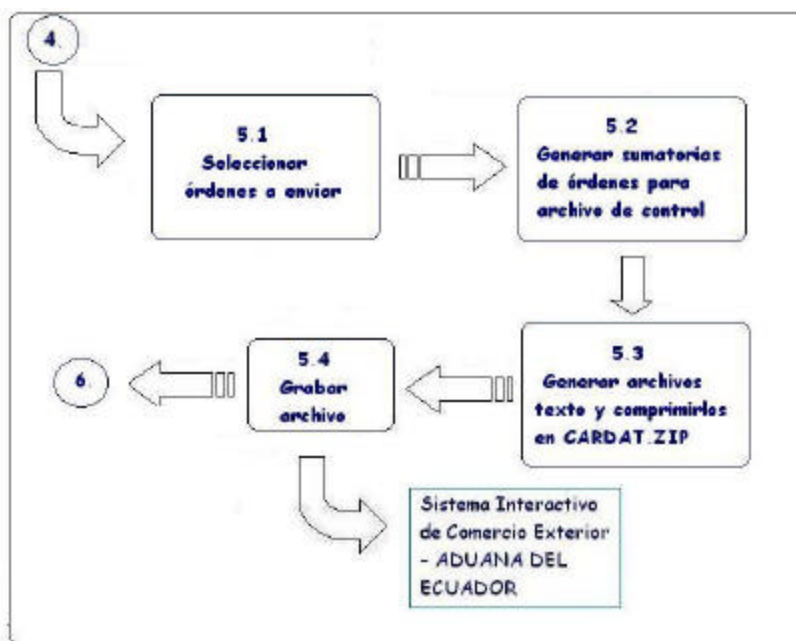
4.

5.1
Seleccionar órdenes a enviar

5.2
Generar sumatorias de órdenes para archivo de control

5.3
Generar archivos texto y comprimirlos en CARDAT.ZIP

5.4
Grabar archivo

6.

Sistema Interactivo de Comercio Exterior - ADUANA DEL ECUADOR